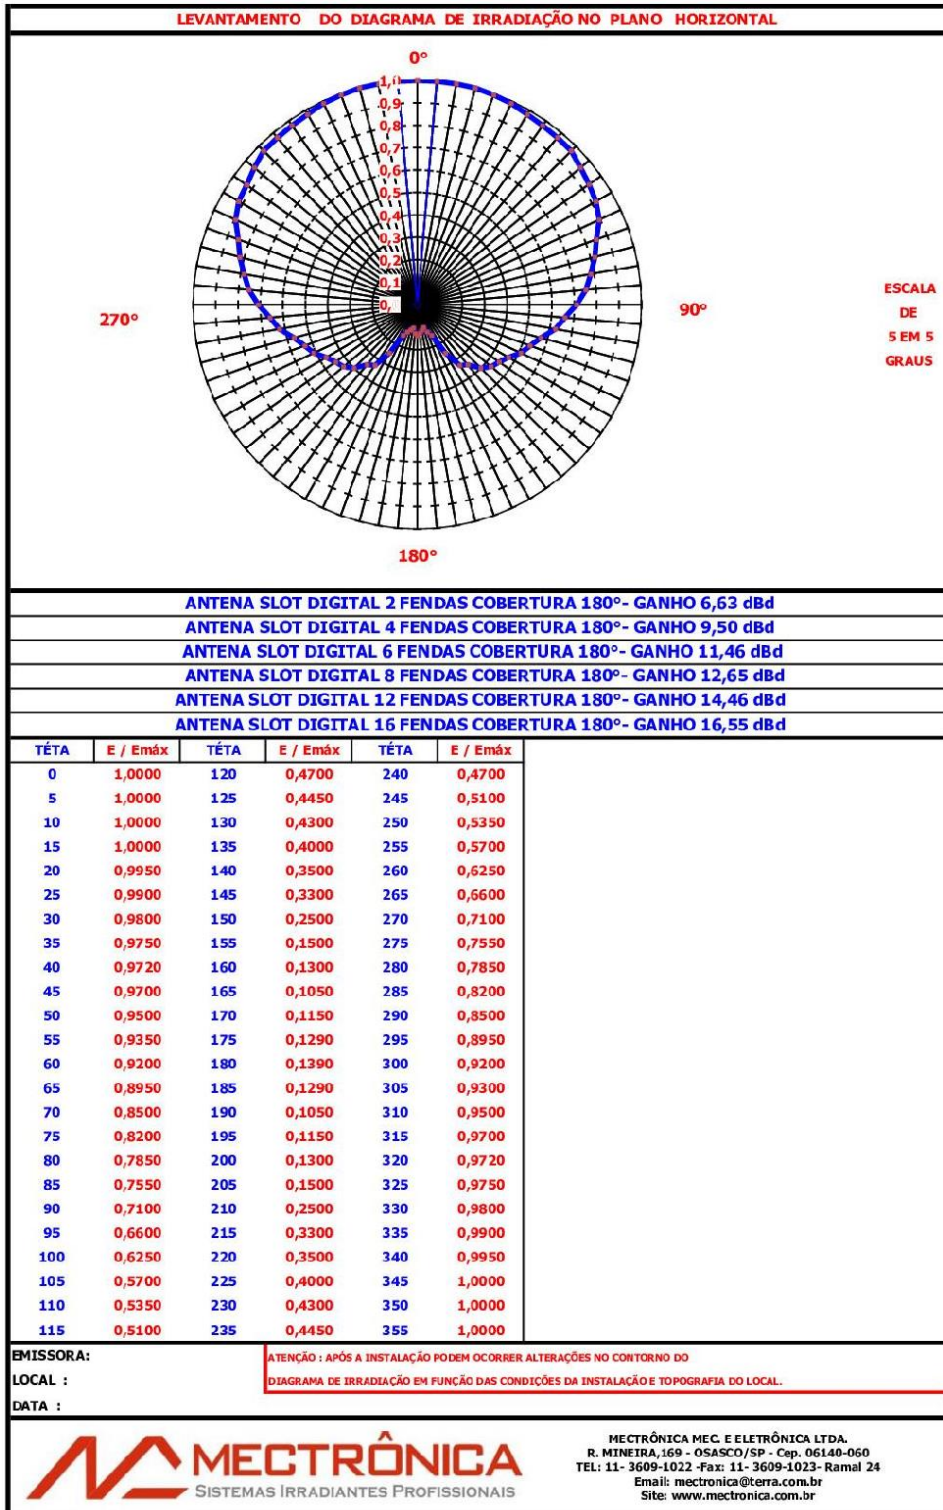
LEVANTAMENTO DO DIAGRAMA DE IRRADIAÇÃO NO PLANO HORIZONTAL

0°
1,0
0,9
0,8
0,7
0,6
0,5
0,4
0,3
0,2
0,1
0,

270°

90°

180°

ESCALA DE 5 EM 5 GRAUS

ANTENA SLOT DIGITAL 2 FENDAS COBERTURA 180°- GANHO 6,63 dBd
ANTENA SLOT DIGITAL 4 FENDAS COBERTURA 180°- GANHO 9,50 dBd
ANTENA SLOT DIGITAL 6 FENDAS COBERTURA 180°- GANHO 11,46 dBd
ANTENA SLOT DIGITAL 8 FENDAS COBERTURA 180°- GANHO 12,65 dBd
ANTENA SLOT DIGITAL 12 FENDAS COBERTURA 180°- GANHO 14,46 dBd
ANTENA SLOT DIGITAL 16 FENDAS COBERTURA 180°- GANHO 16,55 dBd

| TÉTA | E / Emáx | TÉTA | E / Emáx | TÉTA | E / Emáx |
|---|---|---|---|---|---|
| 0 | 1,0000 | 120 | 0,4700 | 240 | 0,4700 |
| 5 | 1,0000 | 125 | 0,4450 | 245 | 0,5100 |
| 10 | 1,0000 | 130 | 0,4300 | 250 | 0,5350 |
| 15 | 1,0000 | 135 | 0,4000 | 255 | 0,5700 |
| 20 | 0,9950 | 140 | 0,3500 | 260 | 0,6250 |
| 25 | 0,9900 | 145 | 0,3300 | 265 | 0,6600 |
| 30 | 0,9800 | 150 | 0,2500 | 270 | 0,7100 |
| 35 | 0,9750 | 155 | 0,1500 | 275 | 0,7550 |
| 40 | 0,9720 | 160 | 0,1300 | 280 | 0,7850 |
| 45 | 0,9700 | 165 | 0,1050 | 285 | 0,8200 |
| 50 | 0,9500 | 170 | 0,1150 | 290 | 0,8500 |
| 55 | 0,9350 | 175 | 0,1290 | 295 | 0,8950 |
| 60 | 0,9200 | 180 | 0,1390 | 300 | 0,9200 |
| 65 | 0,8950 | 185 | 0,1290 | 305 | 0,9300 |
| 70 | 0,8500 | 190 | 0,1050 | 310 | 0,9500 |
| 75 | 0,8200 | 195 | 0,1150 | 315 | 0,9700 |
| 80 | 0,7850 | 200 | 0,1300 | 320 | 0,9720 |
| 85 | 0,7550 | 205 | 0,1500 | 325 | 0,9750 |
| 90 | 0,7100 | 210 | 0,2500 | 330 | 0,9800 |
| 95 | 0,6600 | 215 | 0,3300 | 335 | 0,9900 |
| 100 | 0,6250 | 220 | 0,3500 | 340 | 0,9950 |
| 105 | 0,5700 | 225 | 0,4000 | 345 | 1,0000 |
| 110 | 0,5350 | 230 | 0,4300 | 350 | 1,0000 |
| 115 | 0,5100 | 235 | 0,4450 | 355 | 1,0000 |

EMISSORA:
LOCAL :
DATA :

ATENÇÃO : APÓS A INSTALAÇÃO PODEM OCORRER ALTERAÇÕES NO CONTORNO DO DIAGRAMA DE IRRADIAÇÃO EM FUNÇÃO DAS CONDIÇÕES DA INSTALAÇÃO E TOPOGRAFIA DO LOCAL.

MECTRÔNICA
SISTEMAS IRRADIANTES PROFISSIONAIS

MECTRÔNICA MEC. E ELETRÔNICA LTDA.
R. MINEIRA, 169 - OSASCO/SP - Cep. 06140-060
TEL: 11- 3609-1022 -Fax: 11- 3609-1023- Ramal 24
Email: mectronica@terra.com.br
Site: www.mectronica.com.br